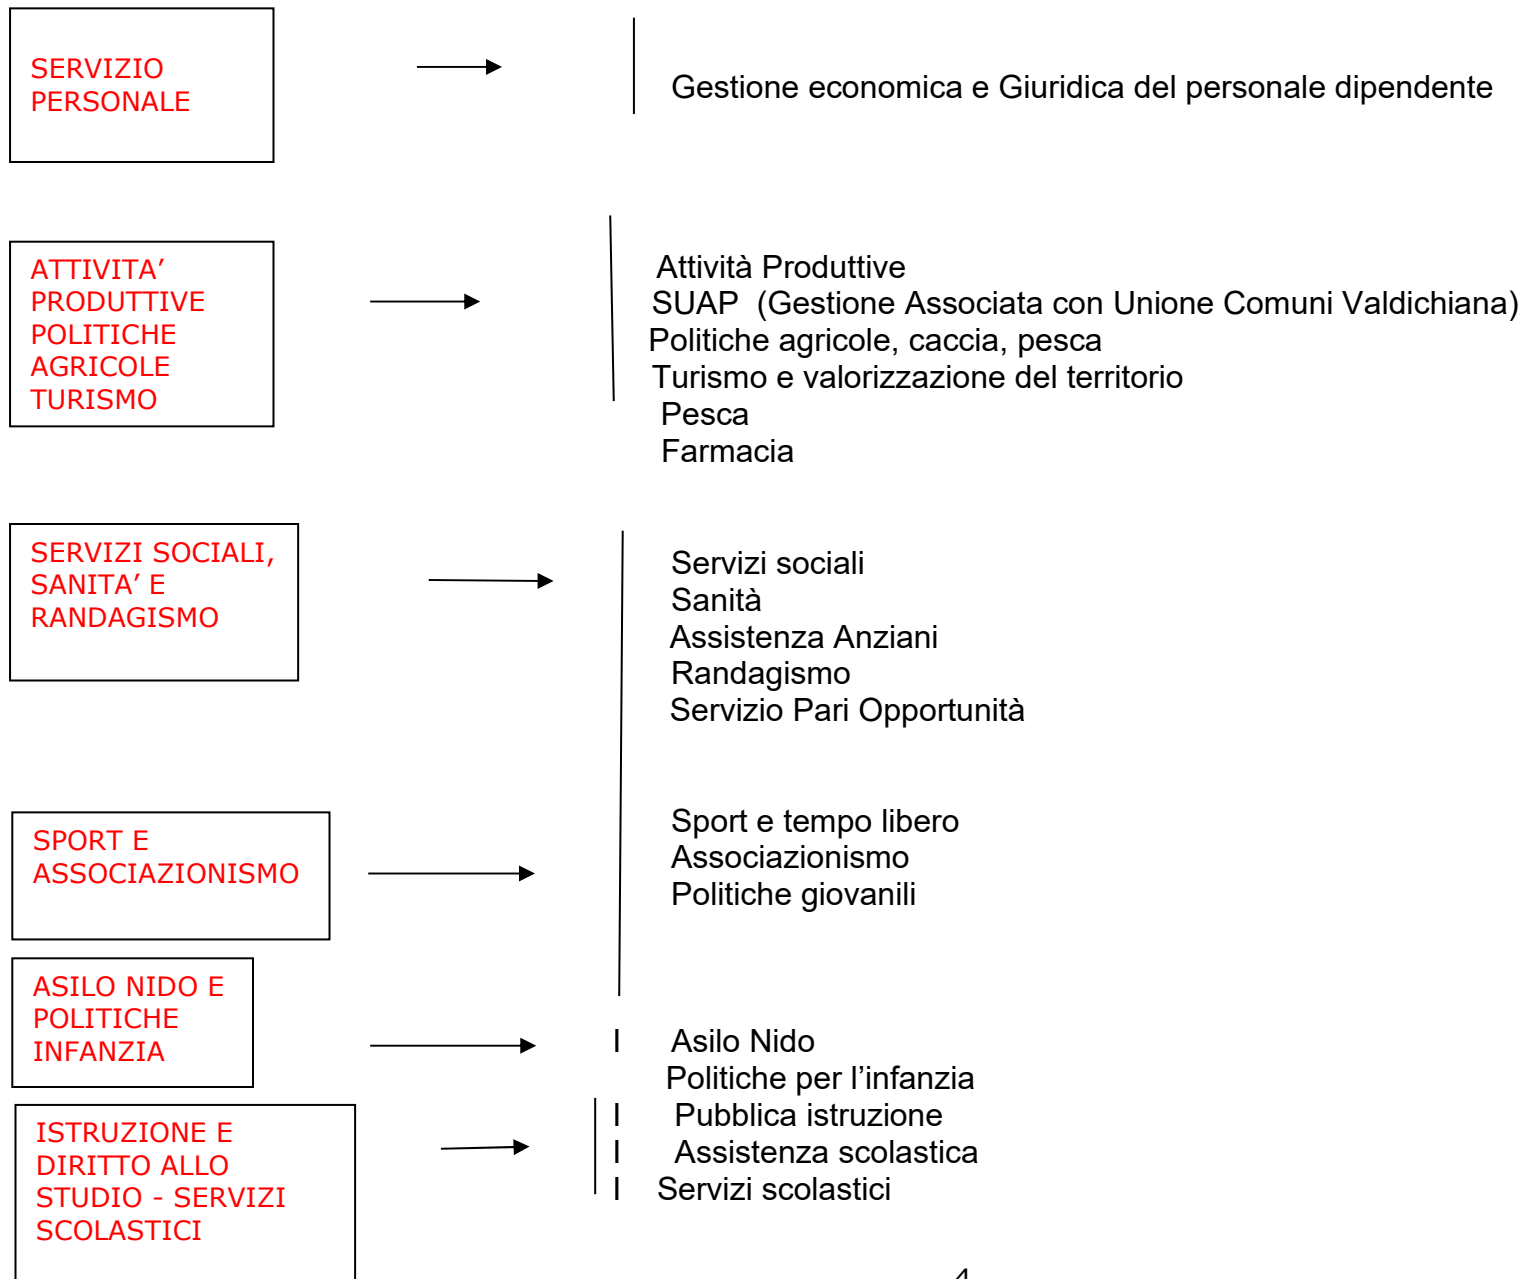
SERVIZIO PERSONALE

Gestione economica e Giuridica del personale dipendente

ATTIVITA' PRODUTTIVE POLITICHE AGRICOLE TURISMO

Attività Produttive
SUAP (Gestione Associata con Unione Comuni Valdichiana)
Politiche agricole, caccia, pesca
Turismo e valorizzazione del territorio
Pesca
Farmacia

SERVIZI SOCIALI, SANITA' E RANDAGISMO

Servizi sociali
Sanità
Assistenza Anziani
Randagismo
Servizio Pari Opportunità

SPORT E ASSOCIAZIONISMO

Sport e tempo libero
Associazionismo
Politiche giovanili

ASILO NIDO E POLITICHE INFANZIA

I Asilo Nido
Politiche per l'infanzia

ISTRUZIONE E DIRITTO ALLO STUDIO - SERVIZI SCOLASTICI

I Pubblica istruzione
I Assistenza scolastica
I Servizi scolastici

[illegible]